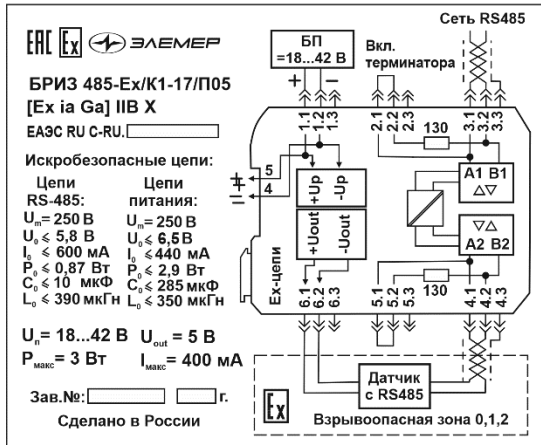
ЕАС Ex ЭЛЕМЕР

БРИЗ 485-Ex/К1-17/П05
[Ex ia Ga] IIB X
ЕАЭС RU C-RU.

Искробезопасные цепи:

Цепи RS-485:
$U_m$= 250 В
$U_0 \leqslant$ 5,8 В
$I_0 \leqslant$ 600 мА
$P_0 \leqslant$ 0,87 Вт
$C_0 \leqslant$ 10 мкФ
$L_0 \leqslant$ 390 мкГн

Цепи питания:
$U_m$= 250 В
$U_0 \leqslant$ 6,5 В
$I_0 \leqslant$ 440 мА
$P_0 \leqslant$ 2,9 Вт
$C_0 \leqslant$ 285 мкФ
$L_0 \leqslant$ 350 мкГн

$U_п$= 18...42 В $U_{out}$ = 5 В
$P_{макс}$= 3 Вт $I_{макс}$= 400 мА

Зав.№: г.

Сделано в России

БП =18...42 В
+ −
Вкл. терминатора
Сеть RS485
1.1 1.2 1.3
2.1 2.2 2.3
3.1 3.2 3.3
130
5
4
+Up -Up
A1 B1
+Uout -Uout
A2 B2
Ex-цепи
6.1 6.2 6.3
5.1 5.2 5.3
4.1 4.2 4.3
130
Датчик с RS485
Ex
Взрывоопасная зона 0,1,2